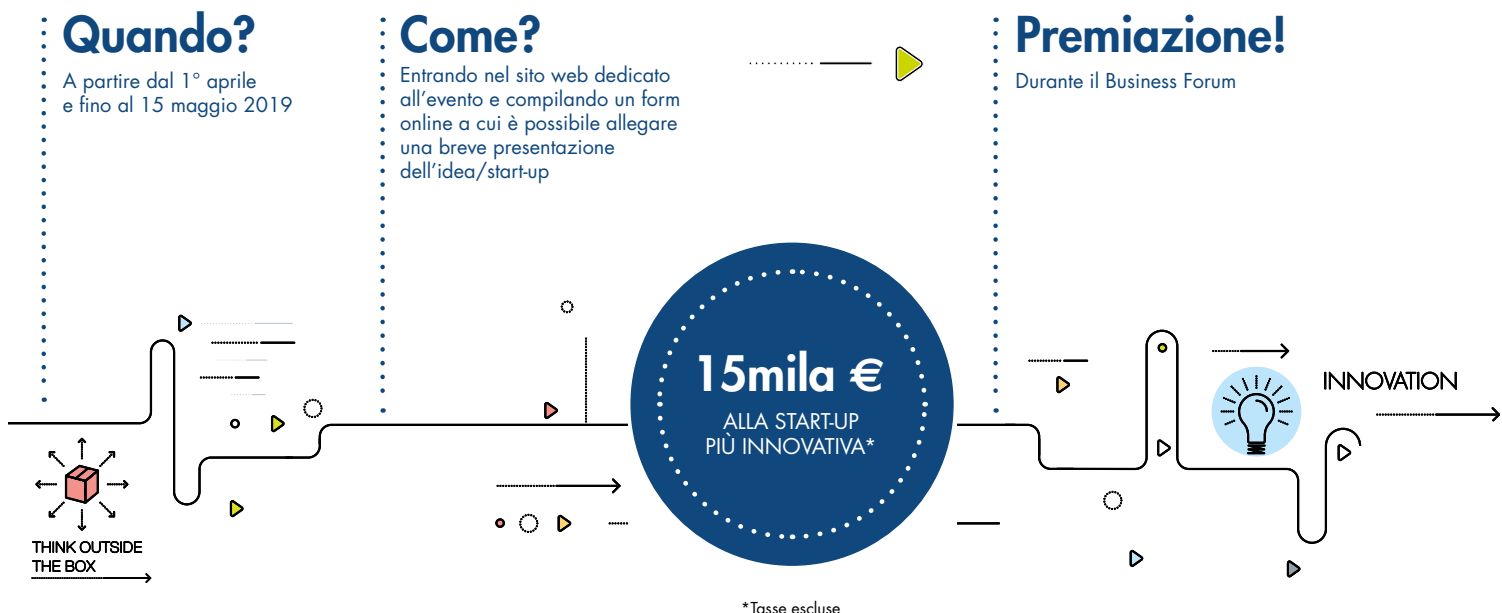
Quando?
A partire dal 1° aprile e fino al 15 maggio 2019

Come?
Entrando nel sito web dedicato all'evento e compilando un form online a cui è possibile allegare una breve presentazione dell'idea/start-up

Premiazione!
Durante il Business Forum

THINK OUTSIDE THE BOX

15mila €
ALLA START-UP PIÙ INNOVATIVA*

INNOVATION

*Tasse escluse